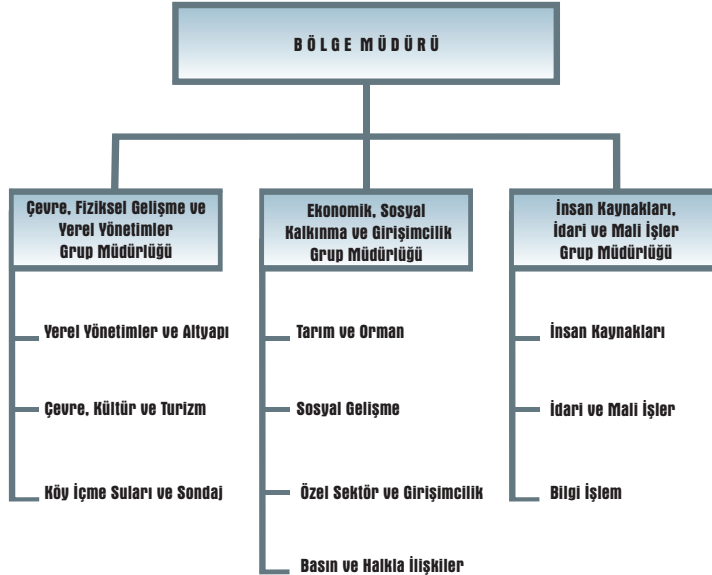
B Ö L G E M Ü D Ü R Ü

Çevre, Fiziksel Gelişme ve Yerel Yönetimler Grup Müdürlüğü

Yerel Yönetimler ve Altyapı

Çevre, Kültür ve Turizm

Köy İçme Suları ve Sondaj

Ekonomik, Sosyal Kalkınma ve Girişimcilik Grup Müdürlüğü

Tarım ve Orman

Sosyal Gelişme

Özel Sektör ve Girişimcilik

Basın ve Halkla İlişkiler

İnsan Kaynakları, İdari ve Mali İşler Grup Müdürlüğü

İnsan Kaynakları

İdari ve Mali İşler

Bilgi İşlem